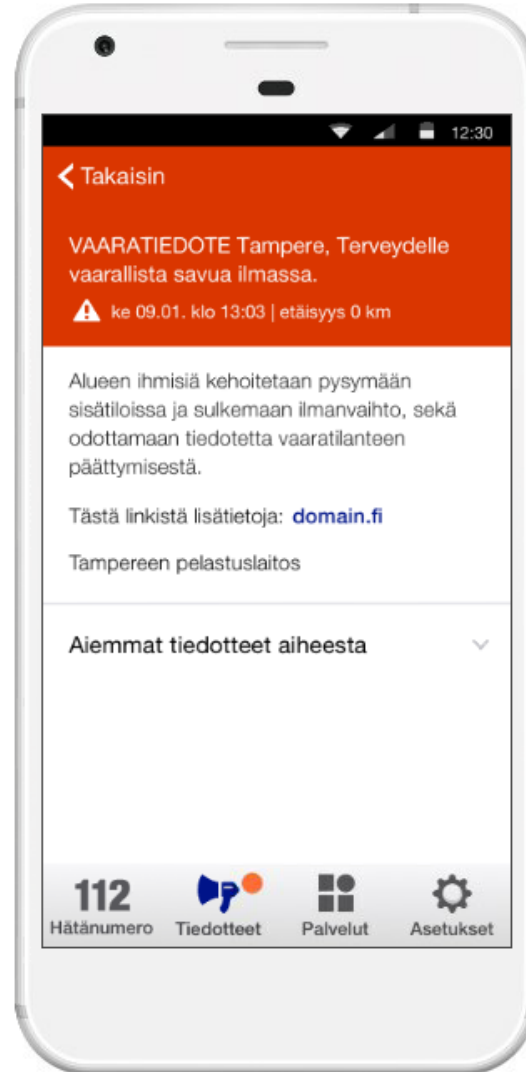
12:30

Takaisin

VAARATIEDOTE Tampere, Terveydelle vaarallista savua ilmassa.

ke 09.01. klo 13:03 | etäisyys 0 km

Alueen ihmisiä kehoitetaan pysymään sisätiloissa ja sulkemaan ilmanvaihto, sekä odottamaan tiedotetta vaaratilanteen päättymisestä.

Tästä linkistä lisätietoja: domain.fi

Tampereen pelastuslaitos

Aiemmat tiedotteet aiheesta

112
Hätänumero

Tiedotteet

Palvelut

Asetukset